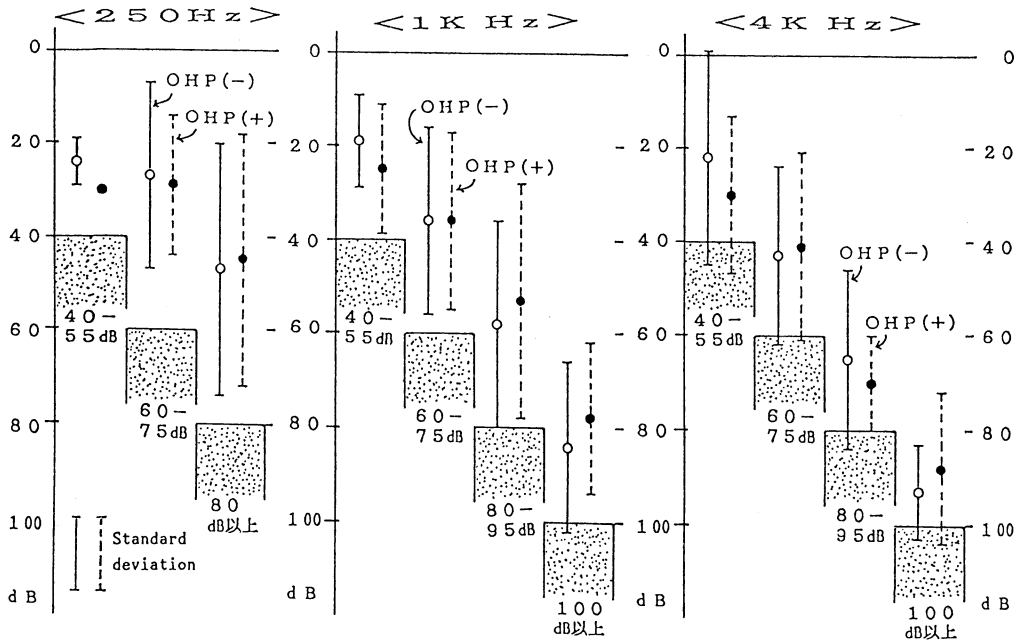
<250Hz>

0

20

40

60

80

100

dB

OHP(−)

OHP(+)

40−
55dB

60−
75dB

80
dB以上

Standard deviation

<1K Hz>

0

20

40

60

80

100

dB

OHP(−)

OHP(+)

40−
55dB

60−
75dB

80−
95dB

100
dB以上

<4K Hz>

0

20

40

60

80

100

dB

OHP(−)

OHP(+)

40−
55dB

60−
75dB

80−
95dB

100
dB以上

0

20

40

60

80

100

dB